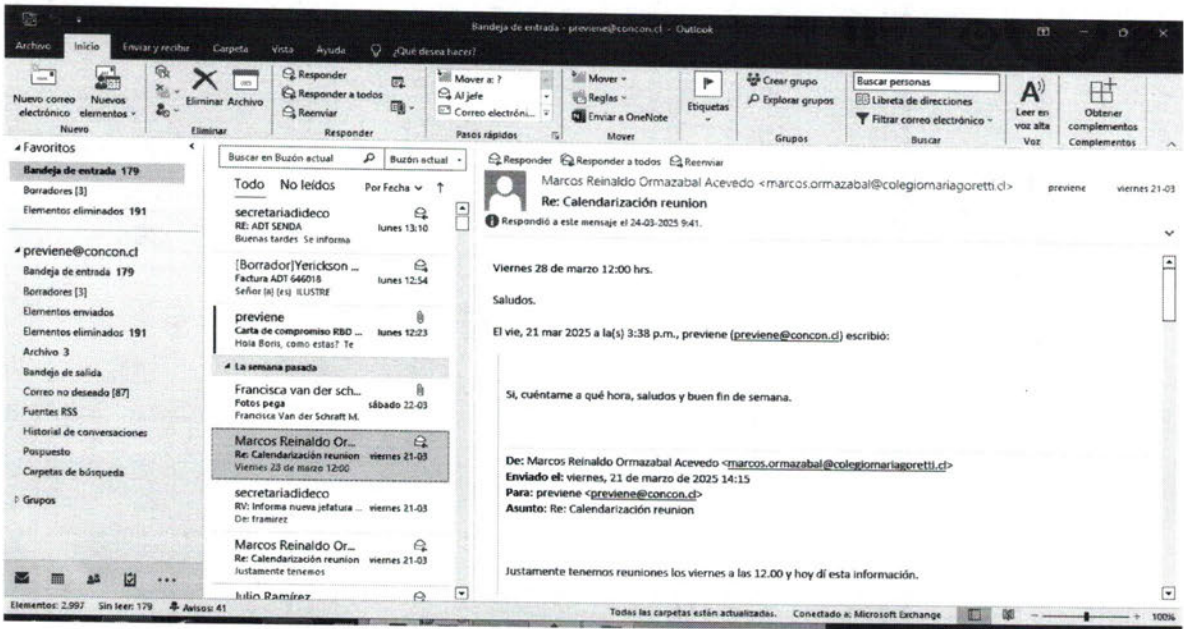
Bandeja de entrada - previene@concon.cl - Outlook

Archivo Inicio Enviar y recibir Carpeta Vista Ayuda ¿Qué desea hacer?

Nuevo correo electrónico Nuevos elementos Nuevo
Eliminar Archivo Eliminar
Responder Responder a todos Reenviar Responder
Mover a: ? Al jefe Correo electróni... Pasos rápidos
Mover Reglas Enviar a OneNote Mover
Etiquetas
Crear grupo Explorar grupos Grupos
Buscar personas Libreta de direcciones Filtrar correo electrónico Buscar
Leer en voz alta Voz
Obtener complementos Complementos

Favoritos
Bandeja de entrada 179
Borradores [3]
Elementos eliminados 191

previene@concon.cl
Bandeja de entrada 179
Borradores [3]
Elementos enviados
Elementos eliminados 191
Archivo 3
Bandeja de salida
Correo no deseado [87]
Fuentes RSS
Historial de conversaciones
Pospuesto
Carpetas de búsqueda

Grupos

Buscar en Buzón actual Buzón actual
Todo No leídos Por Fecha

secretariadideco
RE: ADT SENDA lunes 13:10
Buenas tardes Se informa

[Borrador]Yerickson ...
Factura ADT 646018 lunes 12:54
Señor (a) (es) ILUSTRE

previene
Carta de compromiso RBD ... lunes 12:23
Hola Boris, como estas? Te

La semana pasada

Francisca van der sch...
Fotos pega sábado 22-03
Francisca Van der Schraft M.

Marcos Reinaldo Or...
Re: Calendarización reunion viernes 21-03
Viernes 28 de marzo 12:00

secretariadideco
RV: Informa nueva jefatura ... viernes 21-03
De: framirez

Marcos Reinaldo Or...
Re: Calendarización reunion viernes 21-03
Justamente tenemos

Julio Ramírez

Responder Responder a todos Reenviar
Marcos Reinaldo Ormazabal Acevedo <marcos.ormazabal@colegiomariagoretti.cl> previene viernes 21-03
Re: Calendarización reunion
Respondió a este mensaje el 24-03-2025 9:41.

Viernes 28 de marzo 12:00 hrs.

Saludos.

El vie, 21 mar 2025 a la(s) 3:38 p.m., previene (previene@concon.cl) escribió:

Si, cuéntame a qué hora, saludos y buen fin de semana.

De: Marcos Reinaldo Ormazabal Acevedo <marcos.ormazabal@colegiomariagoretti.cl>
Enviado el: viernes, 21 de marzo de 2025 14:15
Para: previene <previene@concon.cl>
Asunto: Re: Calendarización reunion

Justamente tenemos reuniones los viernes a las 12.00 y hoy dí esta información.

Elementos: 2.997 Sin leer: 179 Avisos: 41
Todas las carpetas están actualizadas. Conectado a: Microsoft Exchange 100%